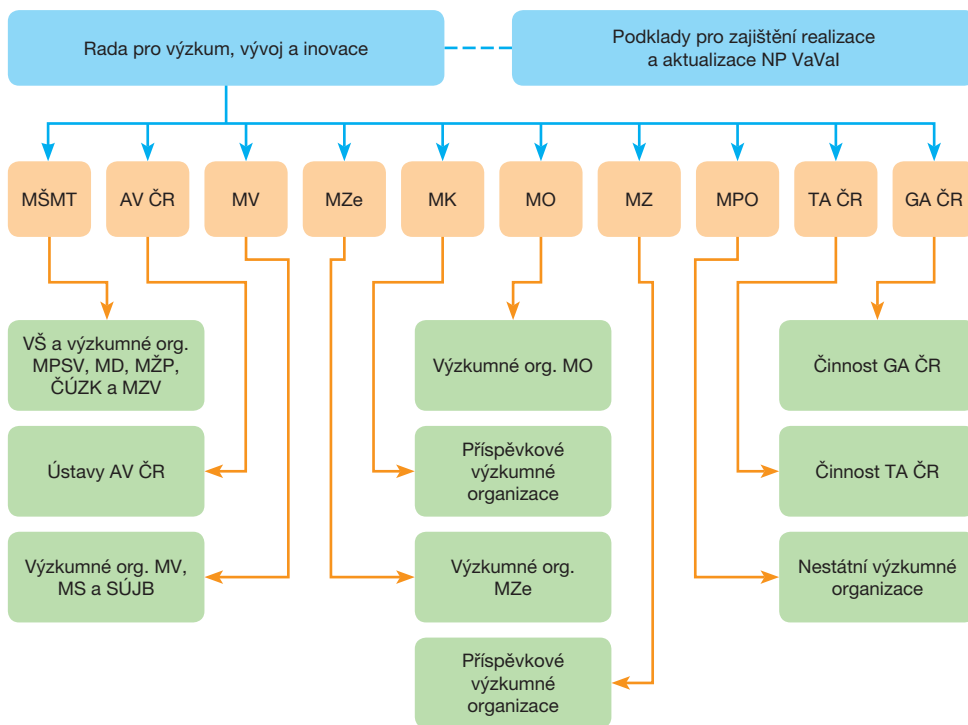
Rada pro výzkum, vývoj a inovace

Podklady pro zajištění realizace a aktualizace NP VaVaI

MŠMT

AV ČR

MV

MZe

MK

MO

MZ

MPO

TA ČR

GA ČR

VŠ a výzkumné org. MPSV, MD, MŽP, ČÚZK a MZV

Ústavy AV ČR

Výzkumné org. MV, MS a SÚJB

Výzkumné org. MO

Příspěvkové výzkumné organizace

Výzkumné org. MZe

Příspěvkové výzkumné organizace

Činnost GA ČR

Činnost TA ČR

Nestátní výzkumné organizace